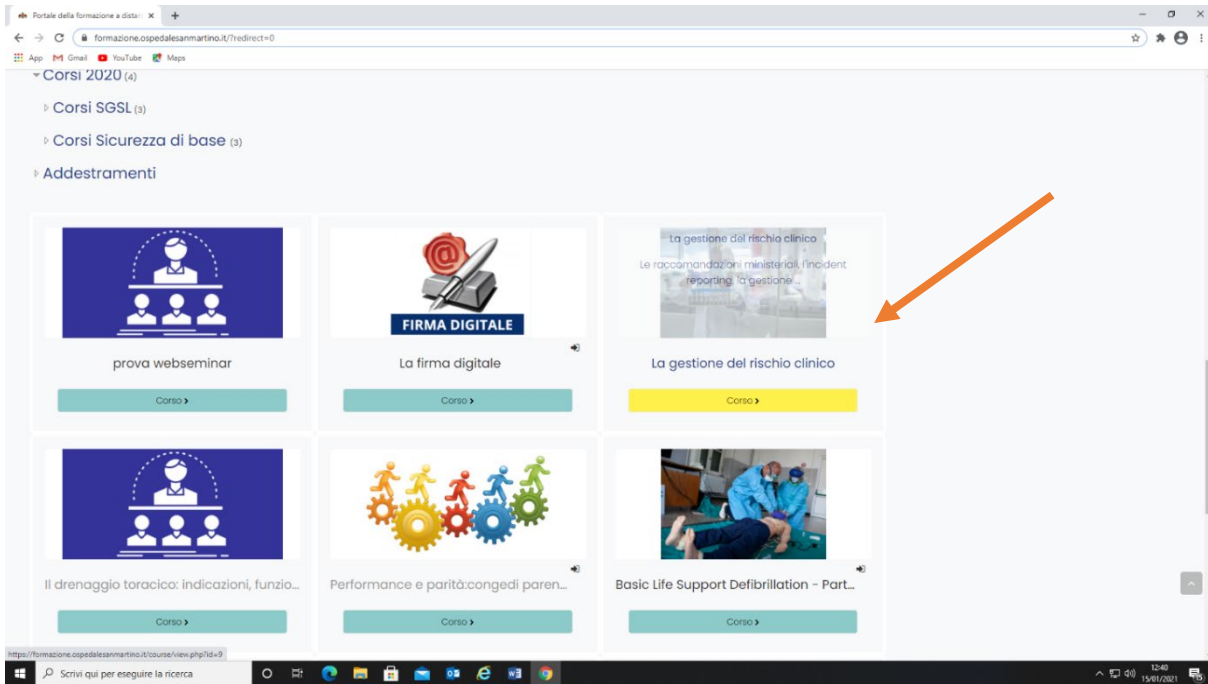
Portale della formazione a dista ×
+
formazione.ospedalesanmartino.it/?redirect=0
App Gmail YouTube Maps

Corsi 2020 (4)
Corsi SGSL (3)
Corsi Sicurezza di base (3)
Addestramenti

prova webseminar
Corso ›

FIRMA DIGITALE
La firma digitale
Corso ›

La gestione del rischio clinico
Le raccomandazioni ministeriali, l'incident reporting, la gestione ...
La gestione del rischio clinico
Corso ›

Il drenaggio toracico: indicazioni, funzio...
Corso ›

Performance e parità:congedi paren...
Corso ›

Basic Life Support Defibrillation - Part...
Corso ›

https://formazione.ospedalesanmartino.it/course/view.php?id=9
Scrivi qui per eseguire la ricerca
12:40
15/01/2021